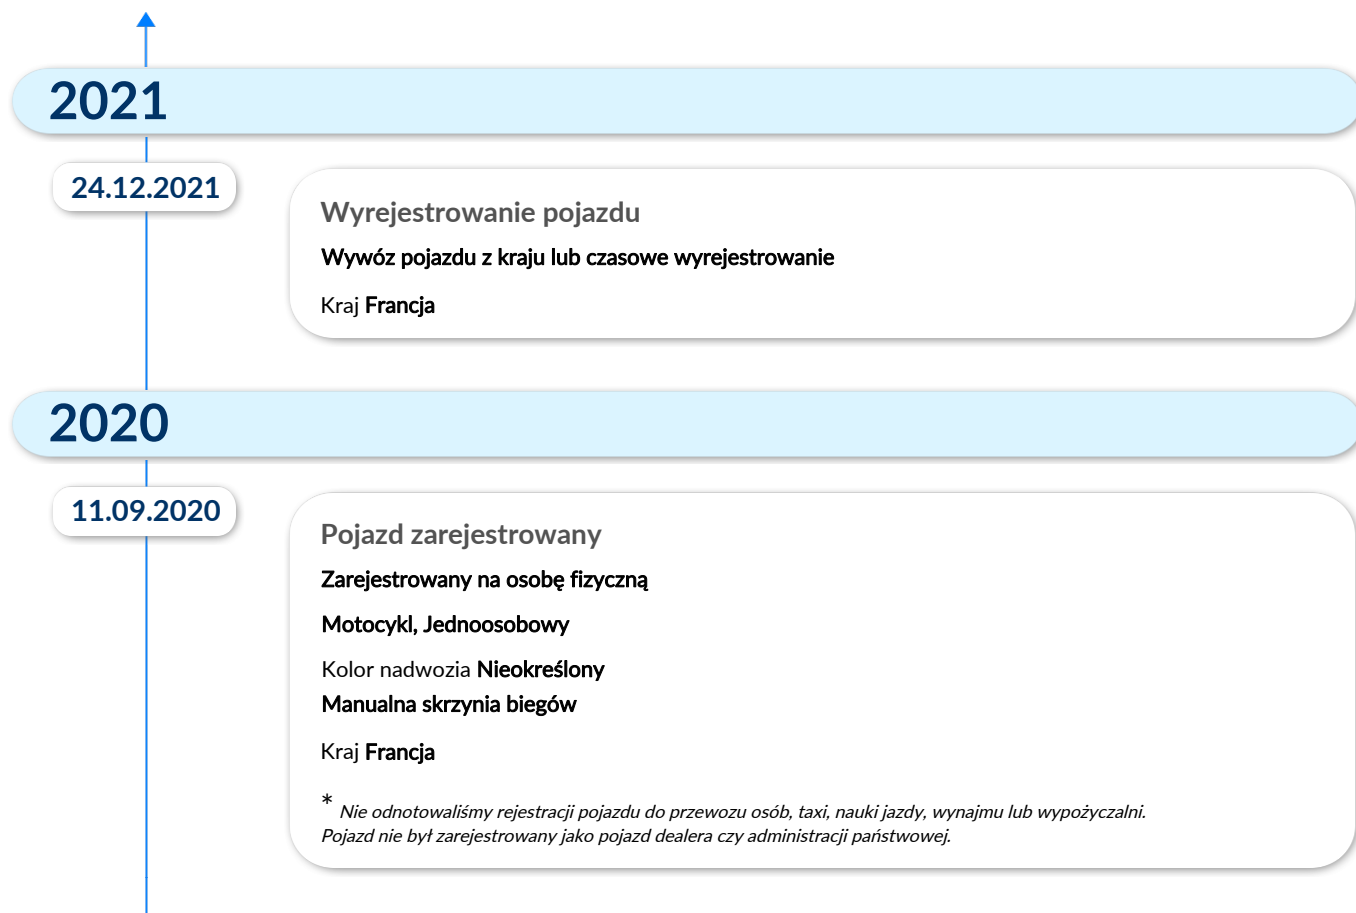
2021

24.12.2021

Wyrejestrowanie pojazdu

Wywóz pojazdu z kraju lub czasowe wyrejestrowanie

Kraj Francja

2020

11.09.2020

Pojazd zarejestrowany

Zarejestrowany na osobę fizyczną

Motocykl, Jednoosobowy

Kolor nadwozia Nieokreślony

Manualna skrzynia biegów

Kraj Francja

* Nie odnotowaliśmy rejestracji pojazdu do przewozu osób, taxi, nauki jazdy, wynajmu lub wypożyczalni. Pojazd nie był zarejestrowany jako pojazd dealera czy administracji państwowej.